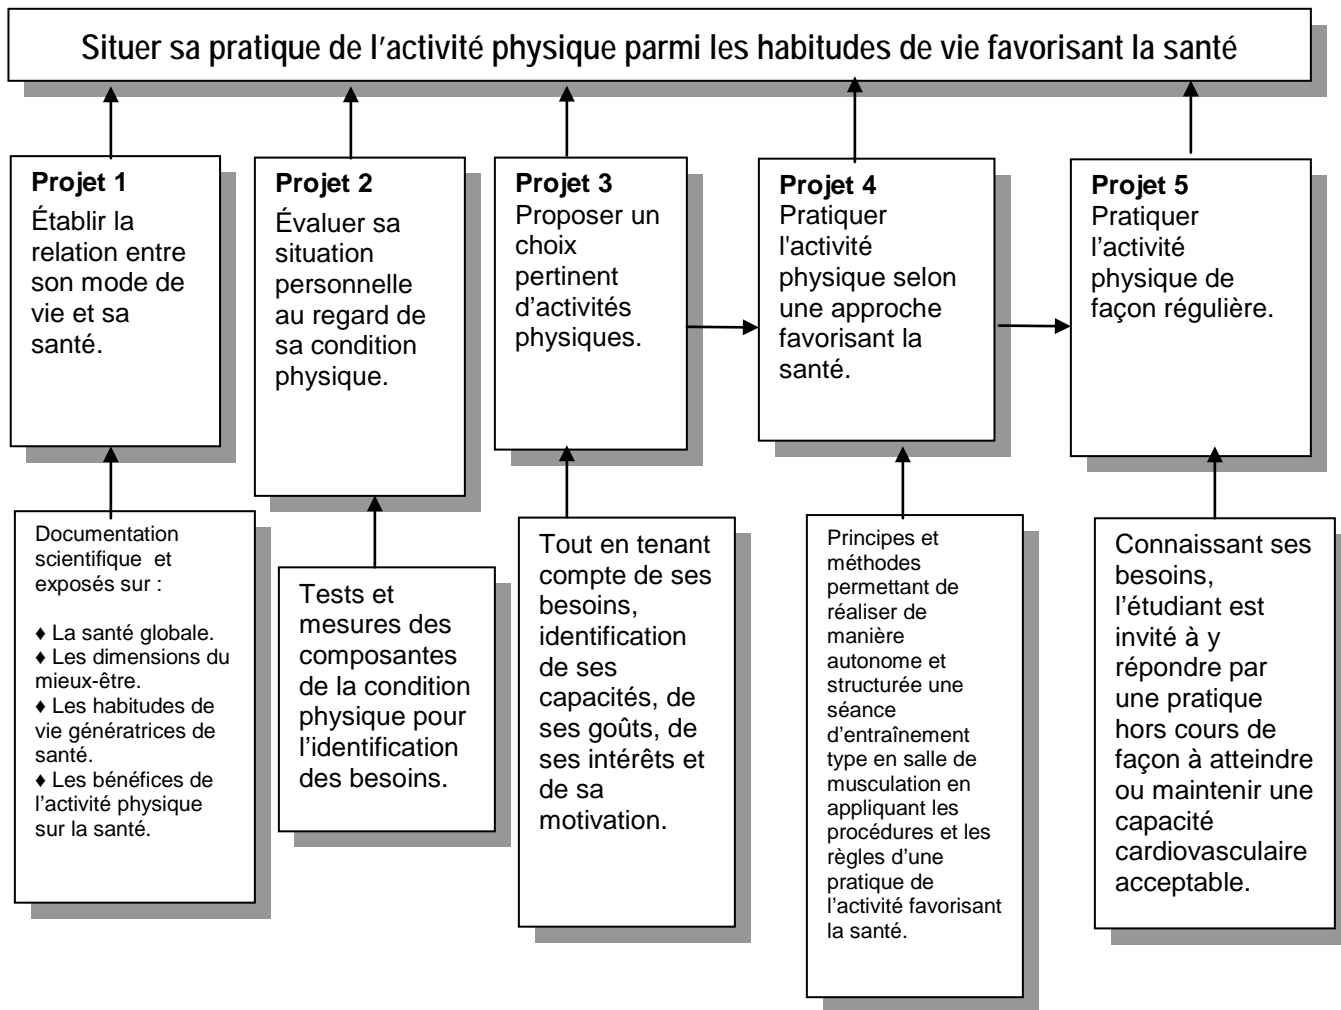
Situer sa pratique de l'activité physique parmi les habitudes de vie favorisant la santé

Projet 1
Établir la relation entre son mode de vie et sa santé.

Projet 2
Évaluer sa situation personnelle au regard de sa condition physique.

Projet 3
Proposer un choix pertinent d'activités physiques.

Projet 4
Pratiquer l'activité physique selon une approche favorisant la santé.

Projet 5
Pratiquer l'activité physique de façon régulière.

Documentation scientifique et exposés sur :

♦ La santé globale.
♦ Les dimensions du mieux-être.
♦ Les habitudes de vie génératrices de santé.
♦ Les bénéfices de l'activité physique sur la santé.

Tests et mesures des composantes de la condition physique pour l'identification des besoins.

Tout en tenant compte de ses besoins, identification de ses capacités, de ses goûts, de ses intérêts et de sa motivation.

Principes et méthodes permettant de réaliser de manière autonome et structurée une séance d'entraînement type en salle de musculation en appliquant les procédures et les règles d'une pratique de l'activité favorisant la santé.

Connaissant ses besoins, l'étudiant est invité à y répondre par une pratique hors cours de façon à atteindre ou maintenir une capacité cardiovasculaire acceptable.